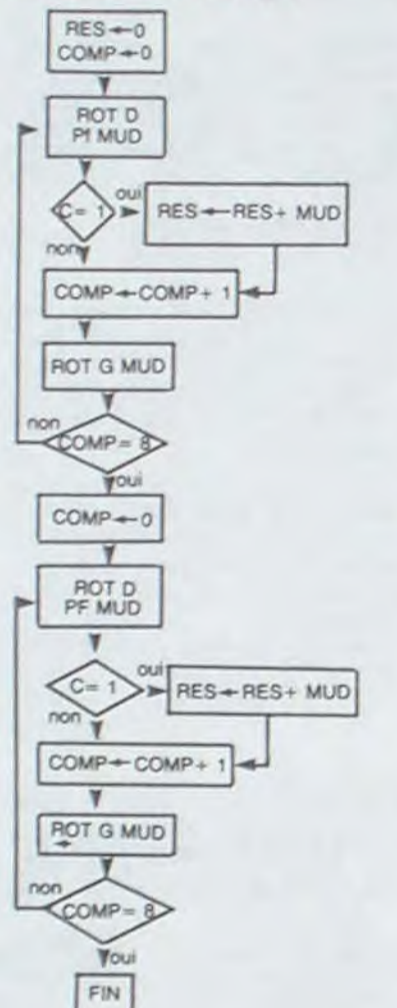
RES ← 0
COMP ← 0

ROT D
Pf MUD

C = 1
oui
RES ← RES + MUD
non

COMP ← COMP + 1

ROT G MUD

non
COMP = 8
oui

COMP ← 0

ROT D
PF MUD

C = 1
oui
RES ← RES + MUD
non

COMP ← COMP + 1

ROT G MUD

non
COMP = 8
oui

FIN